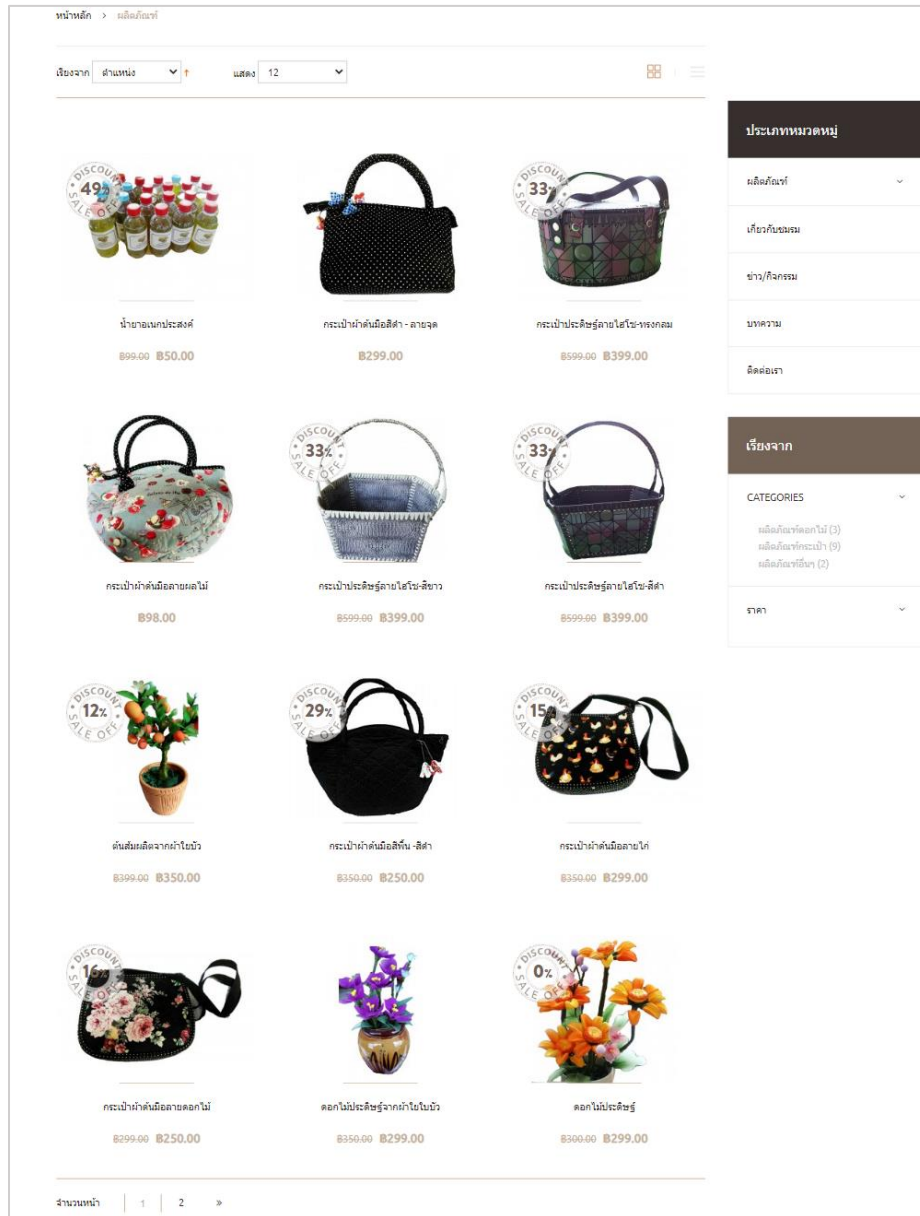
หน้าหลัก > ผลิตภัณฑ์

เรียงจาก ตำแหน่ง ↑ แสดง 12

DISCOUNT 49% SALE OFF

น้ำยาอเนกประสงค์

฿99.00 ฿50.00

กระเป๋าผ้าด้นมือสีดำ - ลายจุด

฿299.00

DISCOUNT 33% SALE OFF

กระเป๋าประดิษฐ์ลายไฮโซ-ทรงกลม

฿599.00 ฿399.00

กระเป๋าผ้าด้นมือลายผลไม้

฿98.00

DISCOUNT 33% SALE OFF

กระเป๋าประดิษฐ์ลายไฮโซ-สีขาว

฿599.00 ฿399.00

DISCOUNT 33% SALE OFF

กระเป๋าประดิษฐ์ลายไฮโซ-สีดำ

฿599.00 ฿399.00

DISCOUNT 12% SALE OFF

ต้นส้มผลิตจากผ้าใยบัว

฿399.00 ฿350.00

DISCOUNT 29% SALE OFF

กระเป๋าผ้าด้นมือสีพื้น -สีดำ

฿350.00 ฿250.00

DISCOUNT 15% SALE OFF

กระเป๋าผ้าด้นมือลายไก่

฿350.00 ฿299.00

DISCOUNT 16% SALE OFF

กระเป๋าผ้าด้นมือลายดอกไม้

฿299.00 ฿250.00

ดอกไม้ประดิษฐ์จากผ้าใยใบบัว

฿350.00 ฿299.00

DISCOUNT 0% SALE OFF

ดอกไม้ประดิษฐ์

฿300.00 ฿299.00

จำนวนหน้า 1 2 »

ประเภทหมวดหมู่

ผลิตภัณฑ์

เกี่ยวกับชมรม

ข่าว/กิจกรรม

บทความ

ติดต่อเรา

เรียงจาก

CATEGORIES

ผลิตภัณฑ์ดอกไม้ (3)
ผลิตภัณฑ์กระเป๋า (9)
ผลิตภัณฑ์อื่นๆ (2)

ราคา